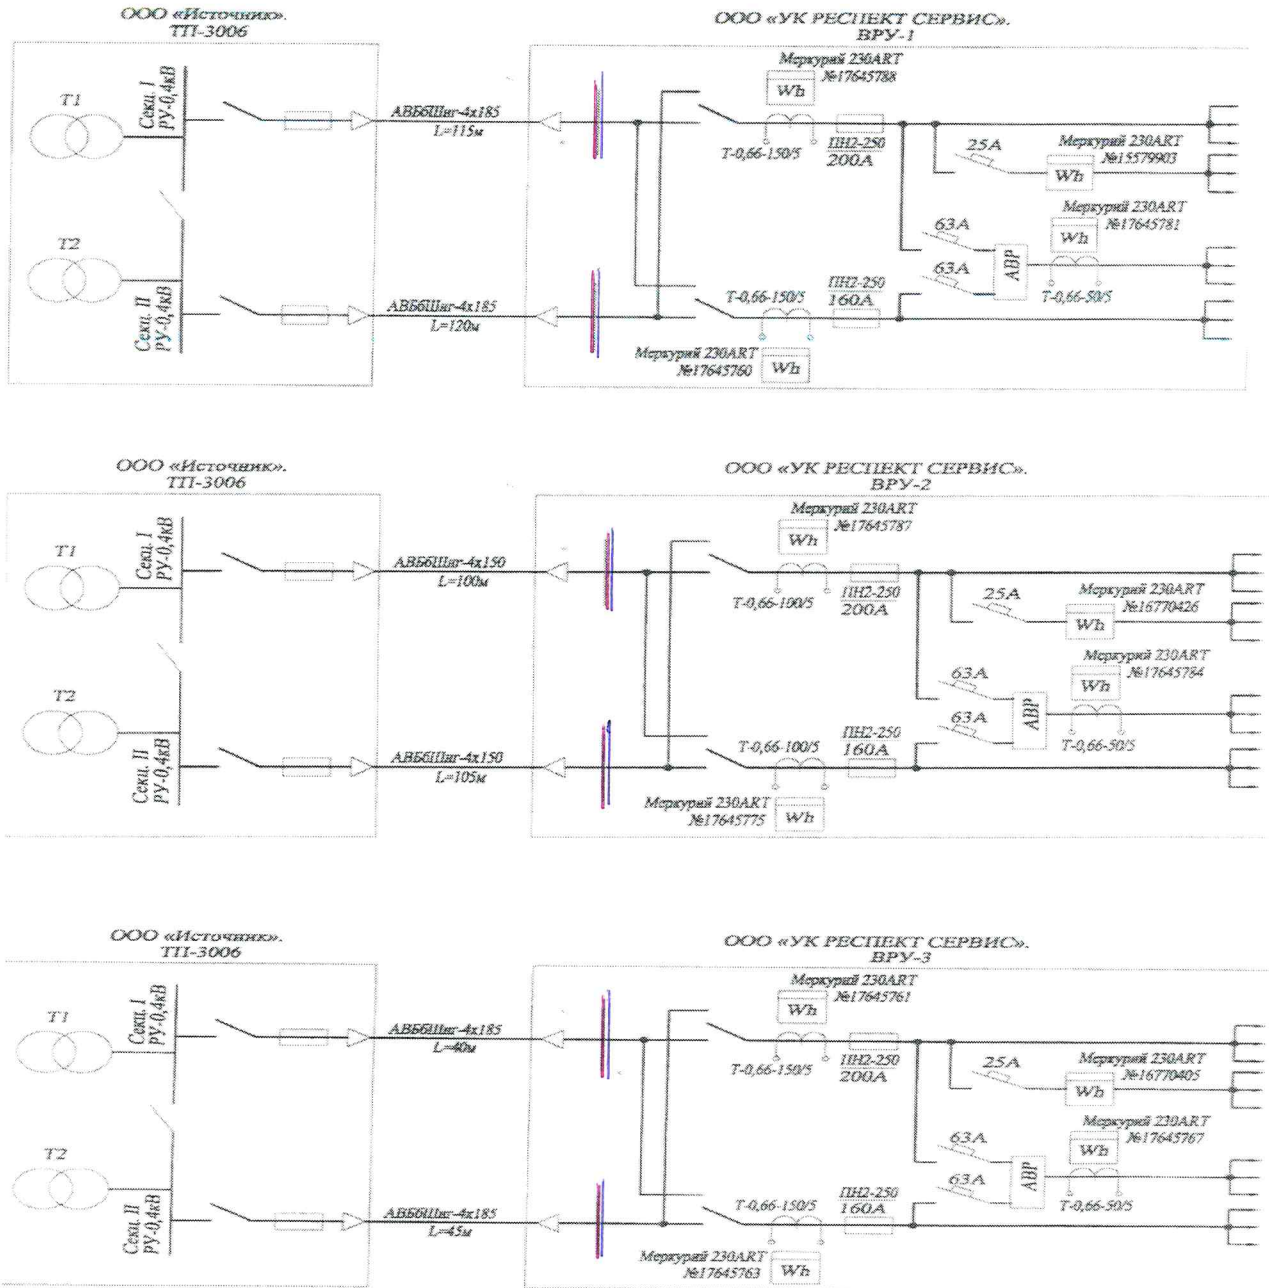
ООО «Источник».
ТП-3006

T1

Секц. I
РУ-0,4кВ

T2

Секц. II
РУ-0,4кВ

АВБбШвг-4x185
L=115м

АВБбШвг-4x185
L=120м

ООО «УК РЕСПЕКТ СЕРВИС».
ВРУ-1

Меркурий 230ART
№17645788
Wh

T-0,66-150/5
ПН2-250
200А

25А

Меркурий 230ART
№15579903
Wh

Меркурий 230ART
№17645781
Wh

63А
63А
АВР

T-0,66-50/5

T-0,66-150/5
ПН2-250
160А

Меркурий 230ART
№17645760
Wh

ООО «Источник».
ТП-3006

T1

Секц. I
РУ-0,4кВ

T2

Секц. II
РУ-0,4кВ

АВБбШвг-4x150
L=100м

АВБбШвг-4x150
L=105м

ООО «УК РЕСПЕКТ СЕРВИС».
ВРУ-2

Меркурий 230ART
№17645787
Wh

T-0,66-100/5
ПН2-250
200А

25А

Меркурий 230ART
№16770426
Wh

Меркурий 230ART
№17645784
Wh

63А
63А
АВР

T-0,66-50/5

T-0,66-100/5
ПН2-250
160А

Меркурий 230ART
№17645775
Wh

ООО «Источник».
ТП-3006

T1

Секц. I
РУ-0,4кВ

T2

Секц. II
РУ-0,4кВ

АВБбШвг-4x185
L=40м

АВБбШвг-4x185
L=45м

ООО «УК РЕСПЕКТ СЕРВИС».
ВРУ-3

Меркурий 230ART
№17645761
Wh

T-0,66-150/5
ПН2-250
200А

25А

Меркурий 230ART
№16770405
Wh

Меркурий 230ART
№17645767
Wh

63А
63А
АВР

T-0,66-50/5

T-0,66-150/5
ПН2-250
160А

Меркурий 230ART
№17645763
Wh